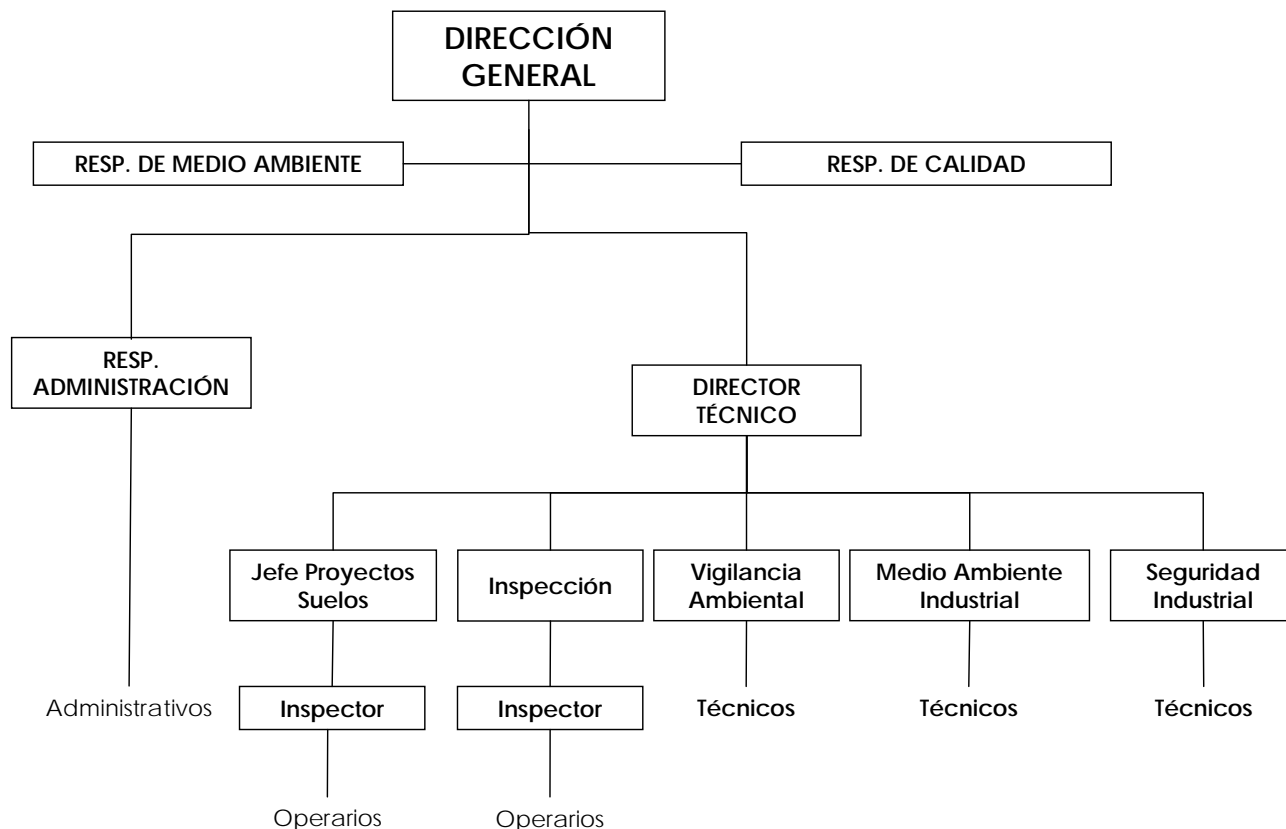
DIRECCIÓN GENERAL

RESP. DE MEDIO AMBIENTE

RESP. DE CALIDAD

RESP. ADMINISTRACIÓN

DIRECTOR TÉCNICO

Jefe Proyectos Suelos

Inspección

Vigilancia Ambiental

Medio Ambiente Industrial

Seguridad Industrial

Administrativos

Inspector

Inspector

Técnicos

Técnicos

Técnicos

Operarios

Operarios